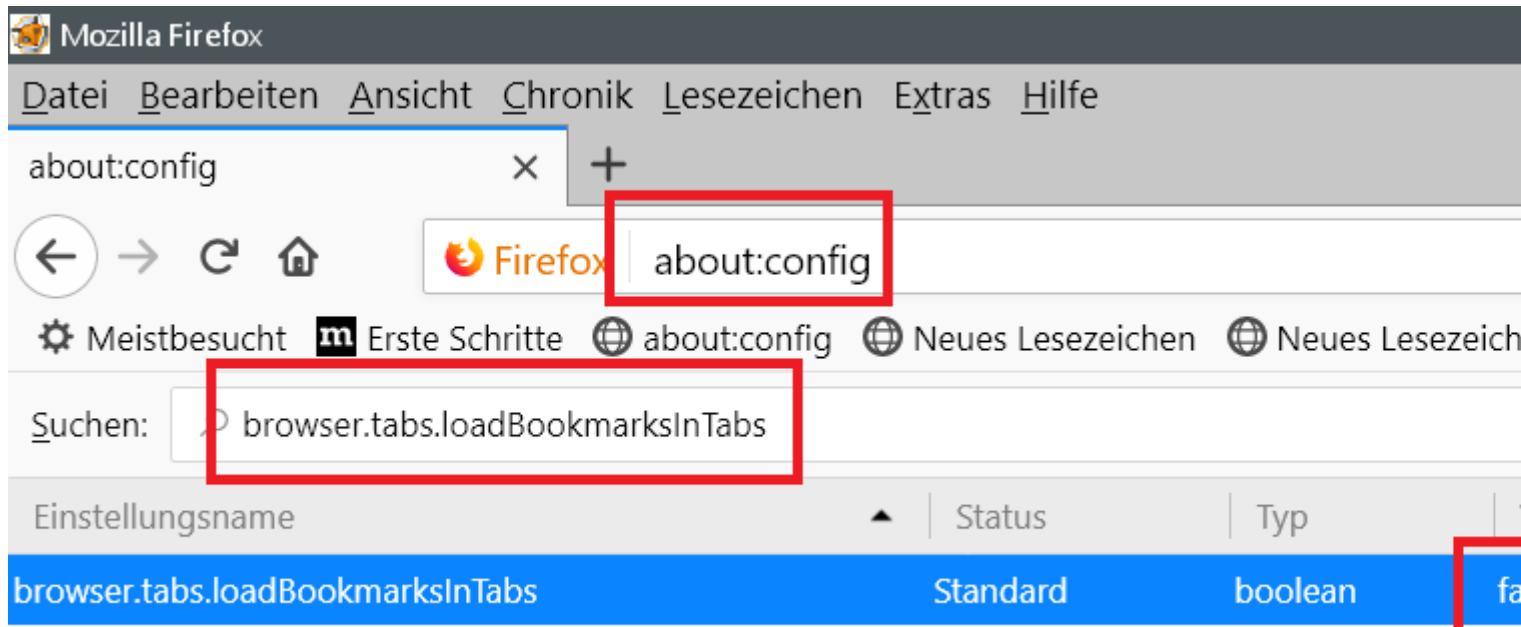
Mozilla Firefox

Datei Bearbeiten Ansicht Chronik Lesezeichen Extras Hilfe

about:config ×  +

Firefox  about:config

Meistbesucht  Erste Schritte  about:config  Neues Lesezeichen  Neues Lesezeich

Suchen: browser.tabs.loadBookmarksInTabs

| Einstellungsname | Status | Typ | |
|---|---|---|---|
| browser.tabs.loadBookmarksInTabs | Standard | boolean | fa |